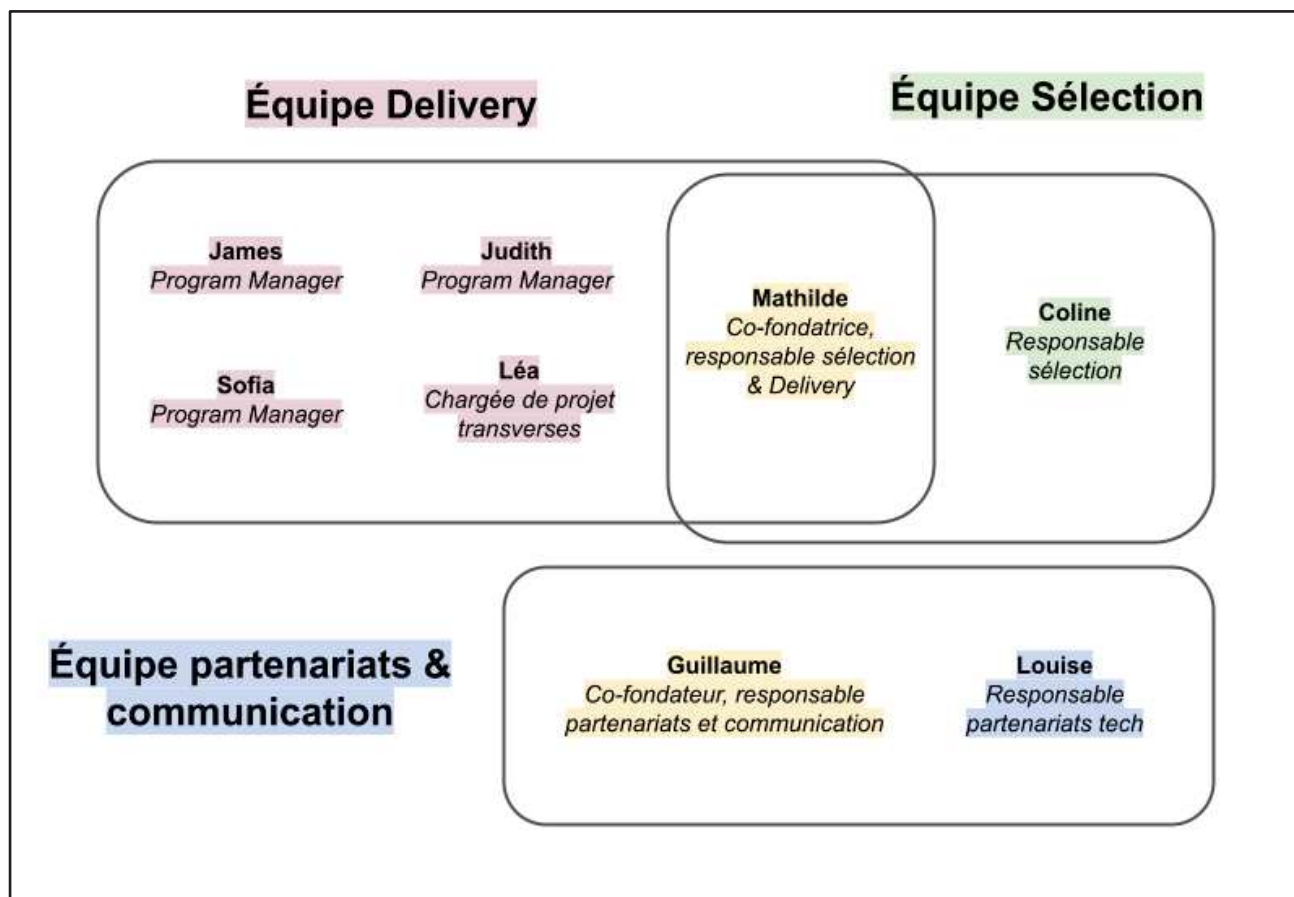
Équipe Delivery

Équipe Sélection

James
Program Manager

Judith
Program Manager

Mathilde
Co-fondatrice, responsable sélection & Delivery

Coline
Responsable sélection

Sofia
Program Manager

Léa
Chargée de projet transverses

Équipe partenariats & communication

Guillaume
Co-fondateur, responsable partenariats et communication

Louise
Responsable partenariats tech